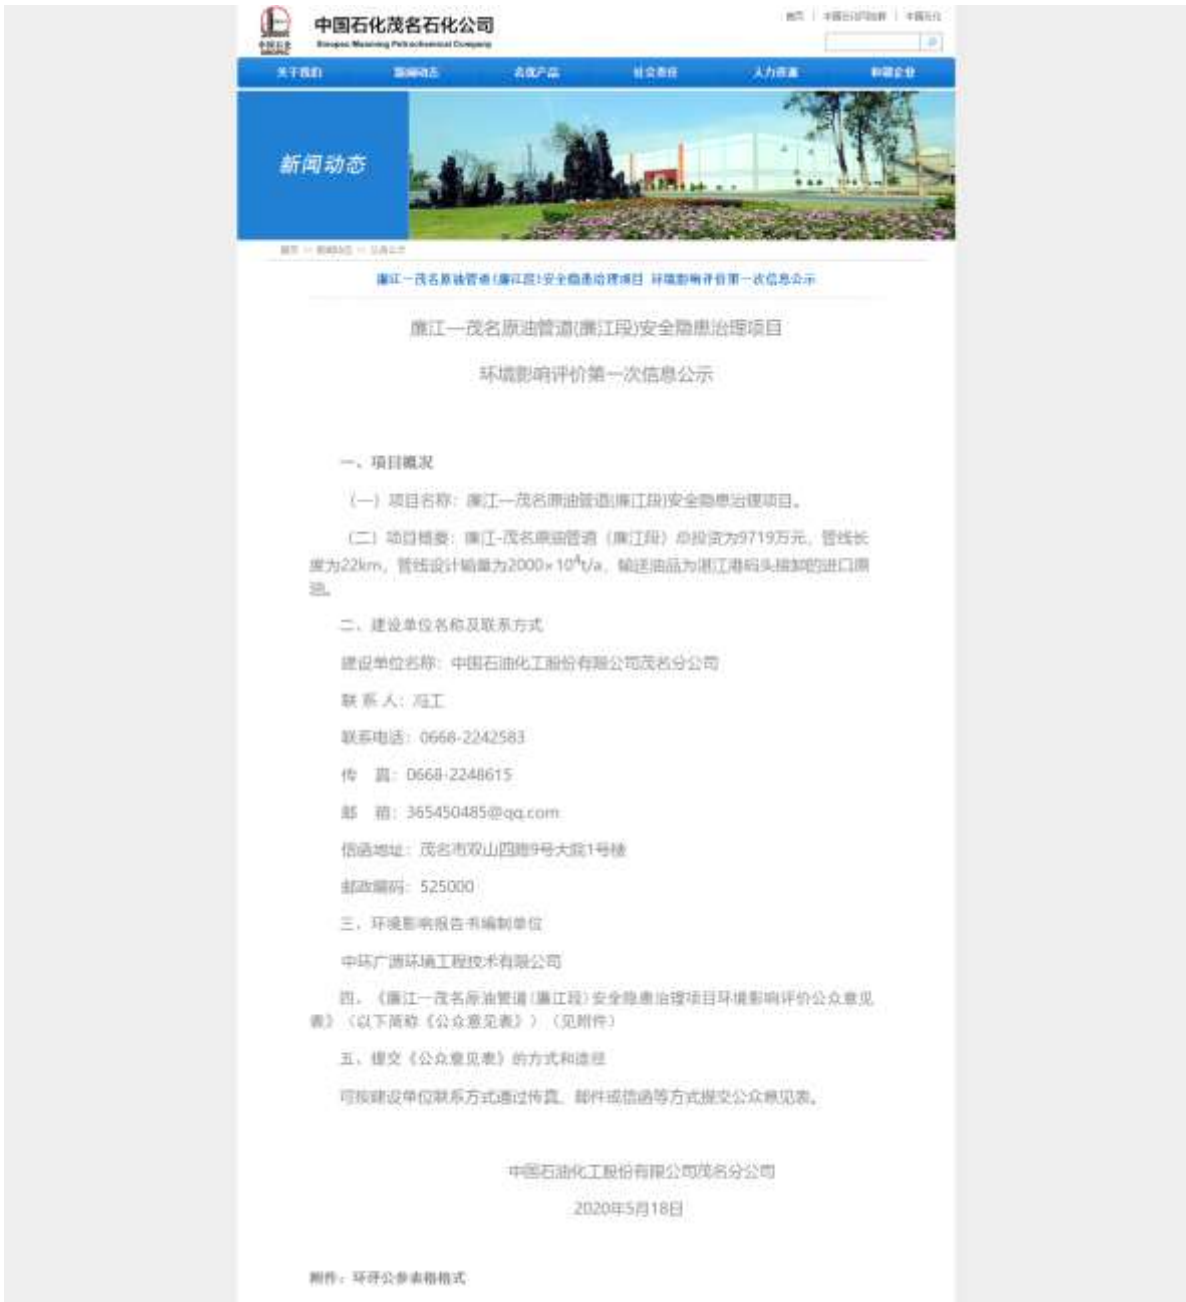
中国石化茂名石化公司
Sinopec Maoming Petrochemical Company

首页 | 中国石化网站群 | 中国石化

关于我们　新闻动态　名优产品　社会责任　人力资源　和谐企业

新闻动态

首页 >> 新闻动态 >> 公告公示

廉江一茂名原油管道(廉江段)安全隐患治理项目 环境影响评价第一次信息公示

廉江一茂名原油管道(廉江段)安全隐患治理项目

环境影响评价第一次信息公示

一、项目概况

（一）项目名称：廉江一茂名原油管道(廉江段)安全隐患治理项目。

（二）项目概要：廉江-茂名原油管道（廉江段）总投资为9719万元，管线长度为22km，管线设计输量为2000×$10^4$t/a，输送油品为湛江港码头接卸的进口原油。

二、建设单位名称及联系方式

建设单位名称：中国石油化工股份有限公司茂名分公司

联 系 人：冯工

联系电话：0668-2242583

传　真：0668-2248615

邮　箱：365450485@qq.com

信函地址：茂名市双山四路9号大院1号楼

邮政编码：525000

三、环境影响报告书编制单位

中环广通环境工程技术有限公司

四、《廉江一茂名原油管道（廉江段）安全隐患治理项目环境影响评价公众意见表》（以下简称《公众意见表》）（见附件）

五、提交《公众意见表》的方式和途径

可按建设单位联系方式通过传真、邮件或信函等方式提交公众意见表。

中国石油化工股份有限公司茂名分公司

2020年5月18日

附件：环评公参表格格式